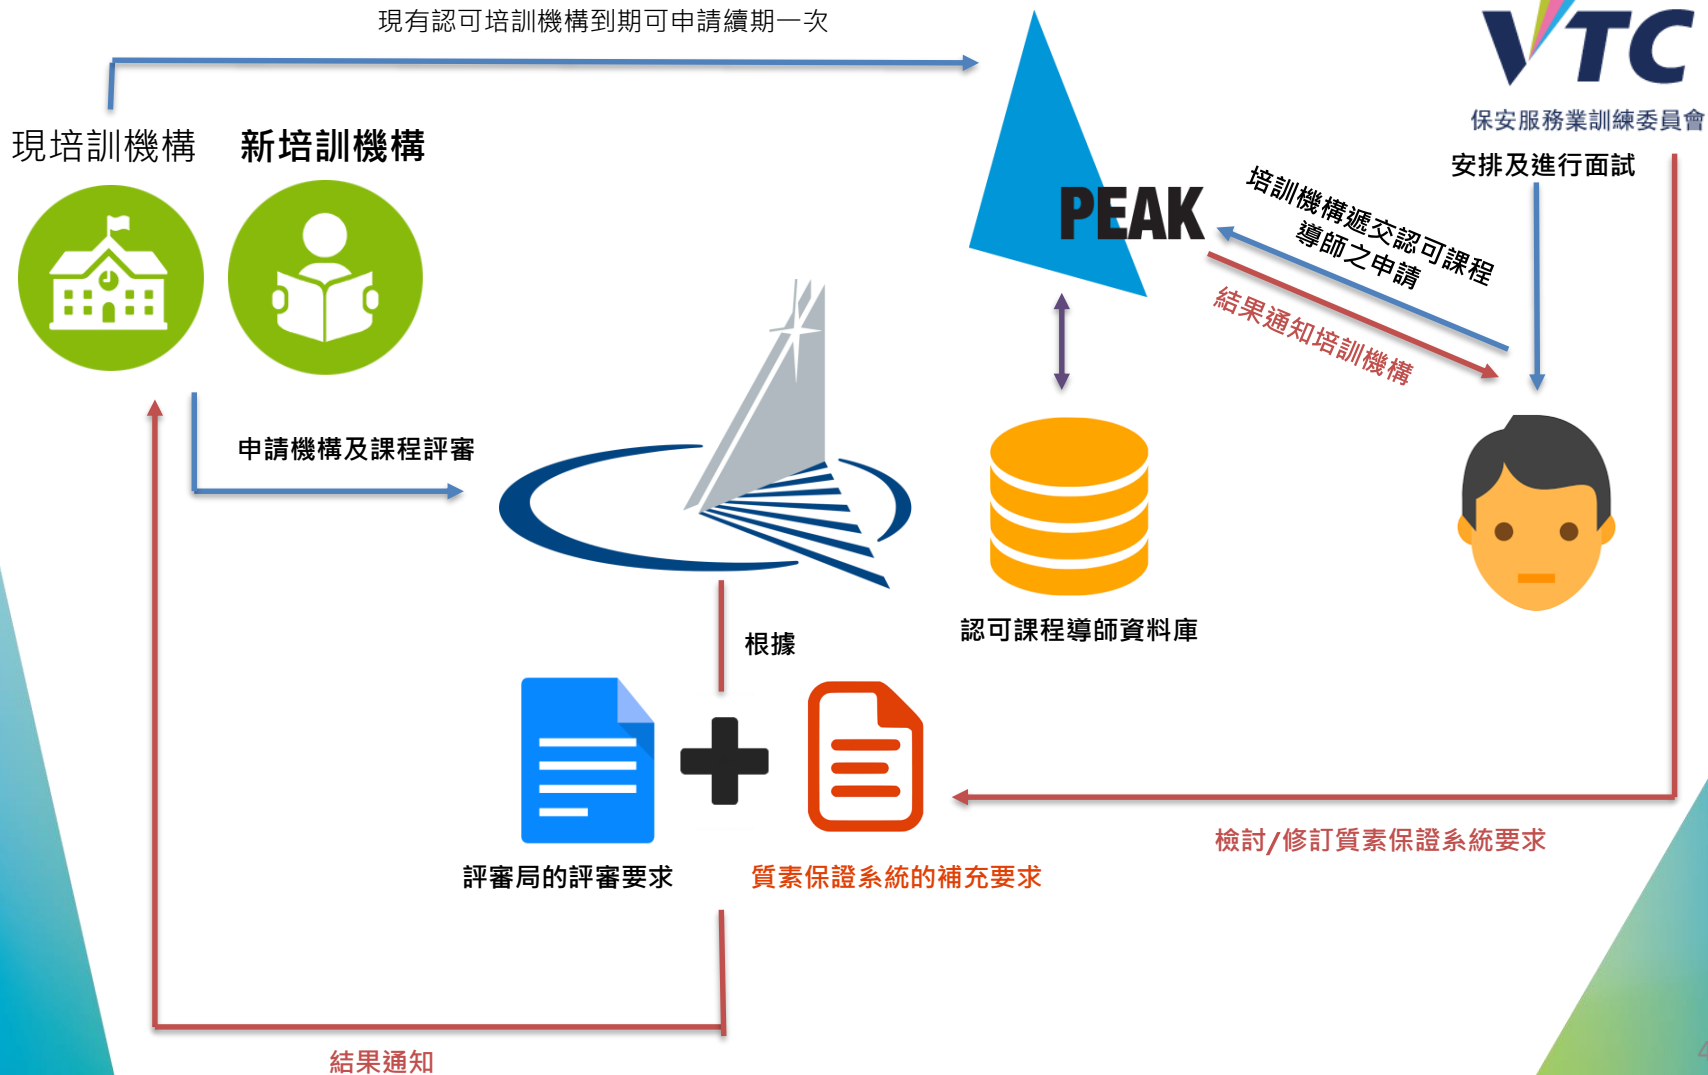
現有認可培訓機構到期可申請續期一次

VTC
保安服務業訓練委員會

現培訓機構 新培訓機構

PEAK

安排及進行面試

培訓機構遞交認可課程導師之申請

結果通知培訓機構

申請機構及課程評審

認可課程導師資料庫

根據

評審局的評審要求

質素保證系統的補充要求

檢討/修訂質素保證系統要求

結果通知